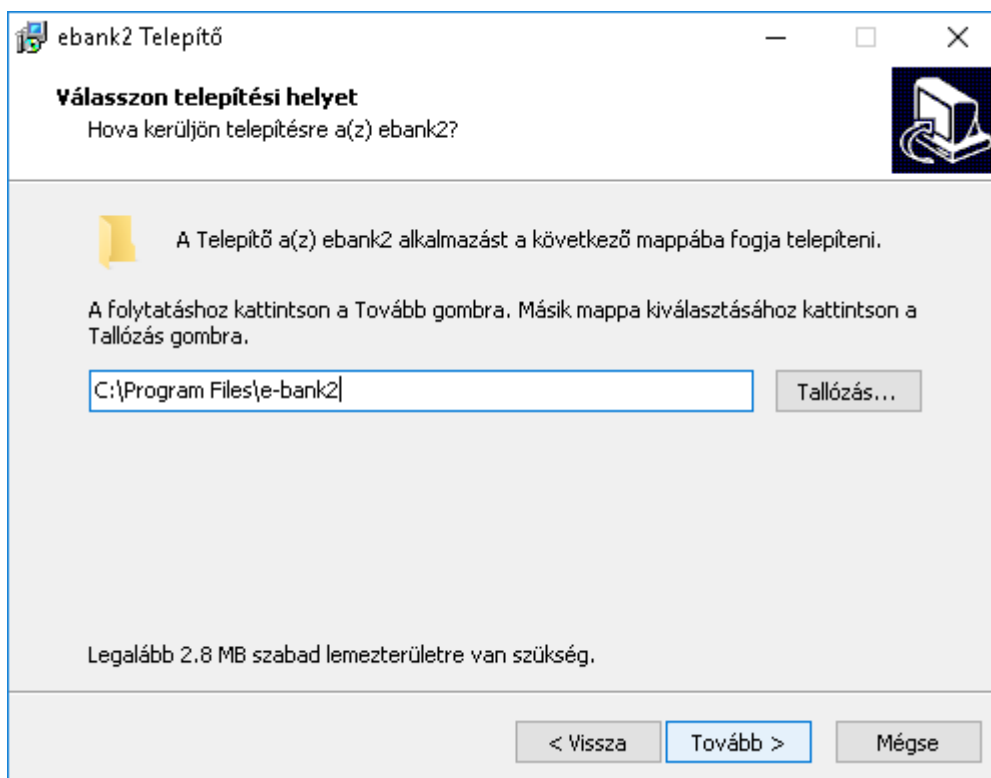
ebank2 Telepítő

Válasszon telepítési helyet
Hova kerüljön telepítésre a(z) ebank2?

A Telepítő a(z) ebank2 alkalmazást a következő mappába fogja telepíteni.

A folytatáshoz kattintson a Tovább gombra. Másik mappa kiválasztásához kattintson a Tallózás gombra.

C:\Program Files\e-bank2

Tallózás...

Legalább 2.8 MB szabad lemezterületre van szükség.

< Vissza

Tovább >

Mégse